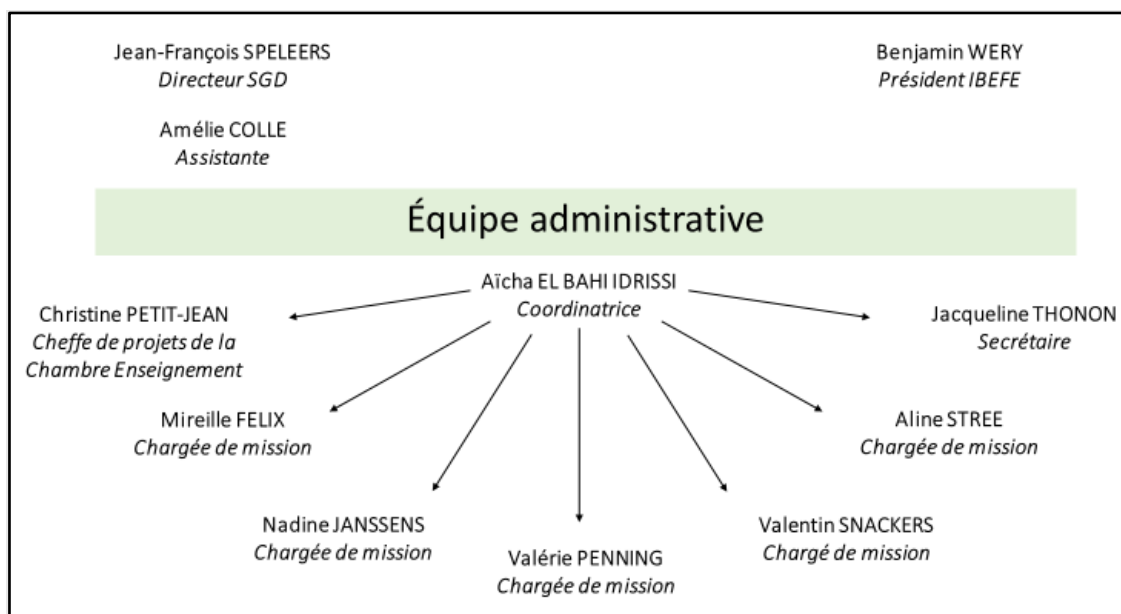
Jean-François SPELEERS
*Directeur SGD*

Benjamin WERY
*Président IBEFE*

Amélie COLLE
*Assistante*

Équipe administrative

Aïcha EL BAHI IDRISSI
*Coordinatrice*

Christine PETIT-JEAN
*Cheffe de projets de la Chambre Enseignement*

Jacqueline THONON
*Secrétaire*

Mireille FELIX
*Chargée de mission*

Aline STREE
*Chargée de mission*

Nadine JANSSENS
*Chargée de mission*

Valérie PENNING
*Chargée de mission*

Valentin SNACKERS
*Chargé de mission*